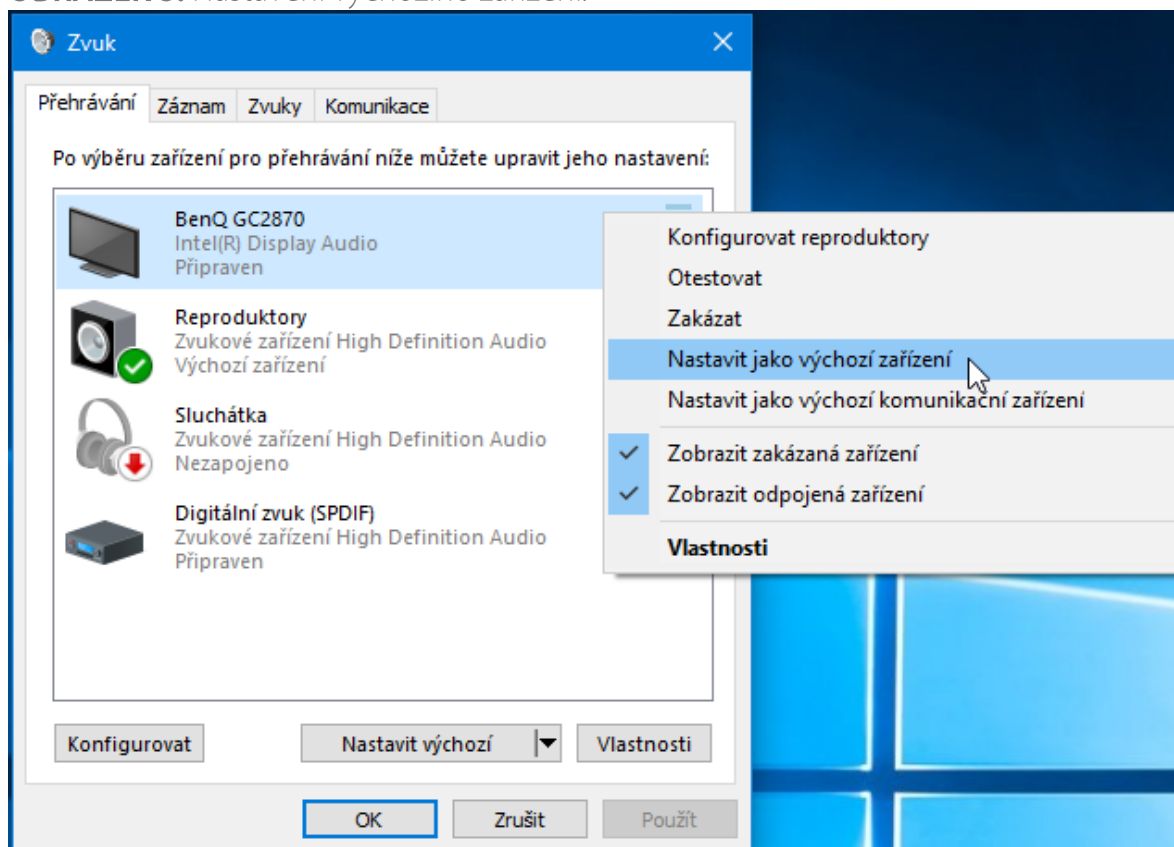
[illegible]

Zvuk

Přehrávání Záznam Zvuky Komunikace

Po výběru zařízení pro přehrávání níže můžete upravit jeho nastavení:

BenQ GC2870
Intel(R) Display Audio
Připraven

Reproduktory
Zvukové zařízení High Definition Audio
Výchozí zařízení

Sluchátka
Zvukové zařízení High Definition Audio
Nezapojeno

Digitální zvuk (SPDIF)
Zvukové zařízení High Definition Audio
Připraven

Konfigurovat reproduktory
Otestovat
Zakázat
Nastavit jako výchozí zařízení
Nastavit jako výchozí komunikační zařízení
Zobrazit zakázaná zařízení
Zobrazit odpojená zařízení
Vlastnosti

Konfigurovat
Nastavit výchozí
Vlastnosti

OK
Zrušit
Použít